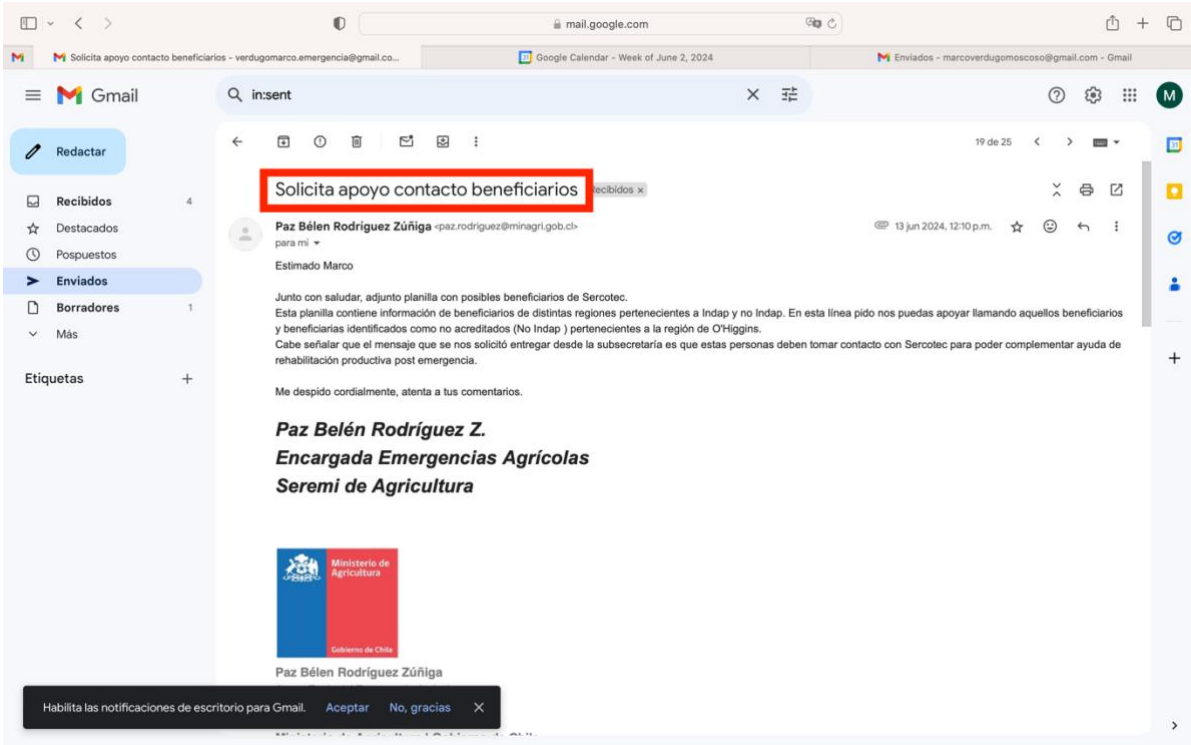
mail.google.com

Solicita apoyo contacto beneficiarios - verdugomarco.emergencia@gmail.co...
Google Calendar - Week of June 2, 2024
Enviados - marcoverdugomoscoso@gmail.com - Gmail

Gmail
in:sent

Redactar
Recibidos 4
Destacados
Pospuestos
Enviados
Borradores 1
Más

Etiquetas +

19 de 25

Solicita apoyo contacto beneficiarios Recibidos ×

Paz Bélen Rodríguez Zúñiga <paz.rodriguez@minagri.gob.cl>
para mí
13 jun 2024, 12:10 p.m.

Estimado Marco

Junto con saludar, adjunto planilla con posibles beneficiarios de Sercotec.
Esta planilla contiene información de beneficiarios de distintas regiones pertenecientes a Indap y no Indap. En esta línea pido nos puedas apoyar llamando aquellos beneficiarios y beneficiarias identificados como no acreditados (No Indap ) pertenecientes a la región de O'Higgins.
Cabe señalar que el mensaje que se nos solicitó entregar desde la subsecretaría es que estas personas deben tomar contacto con Sercotec para poder complementar ayuda de rehabilitación productiva post emergencia.

Me despido cordialmente, atenta a tus comentarios.

Paz Belén Rodríguez Z.
Encargada Emergencias Agrícolas
Seremi de Agricultura

Ministerio de Agricultura
Gobierno de Chile

Paz Bélen Rodríguez Zúñiga

Habilita las notificaciones de escritorio para Gmail. Aceptar No, gracias ×

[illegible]